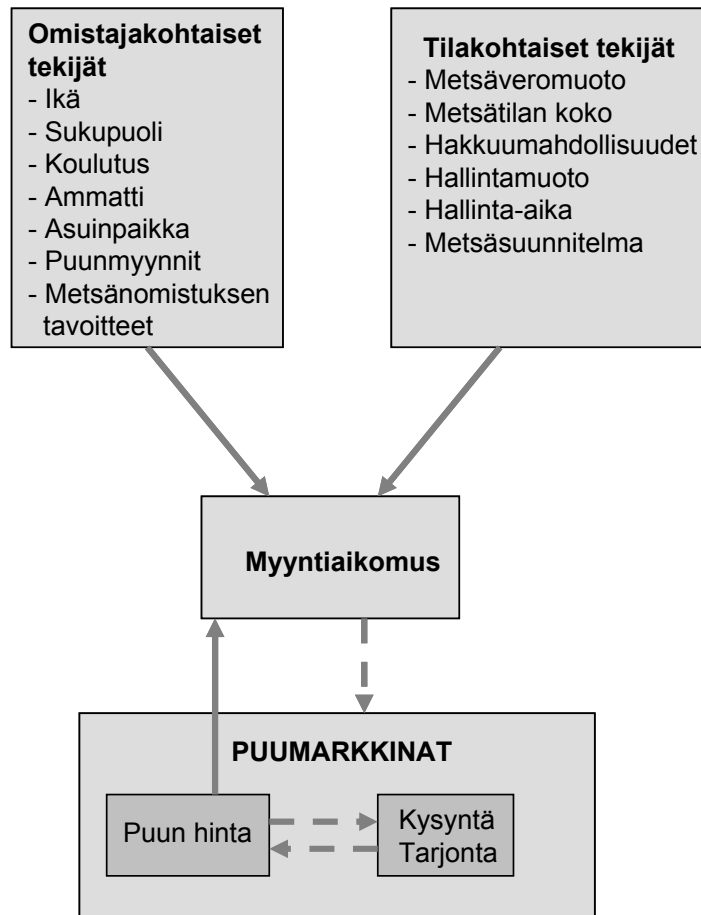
**Omistajakohtaiset tekijät**
- Ikä
- Sukupuoli
- Koulutus
- Ammatti
- Asuinpaikka
- Puunmyynnit
- Metsänomistuksen tavoitteet

**Tilakohtaiset tekijät**
- Metsäveromuoto
- Metsätilan koko
- Hakkuumahdollisuudet
- Hallintamuoto
- Hallinta-aika
- Metsäsuunnitelma

**Myyntiaikomus**

**PUUMARKKINAT**

Puun hinta

Kysyntä
Tarjonta